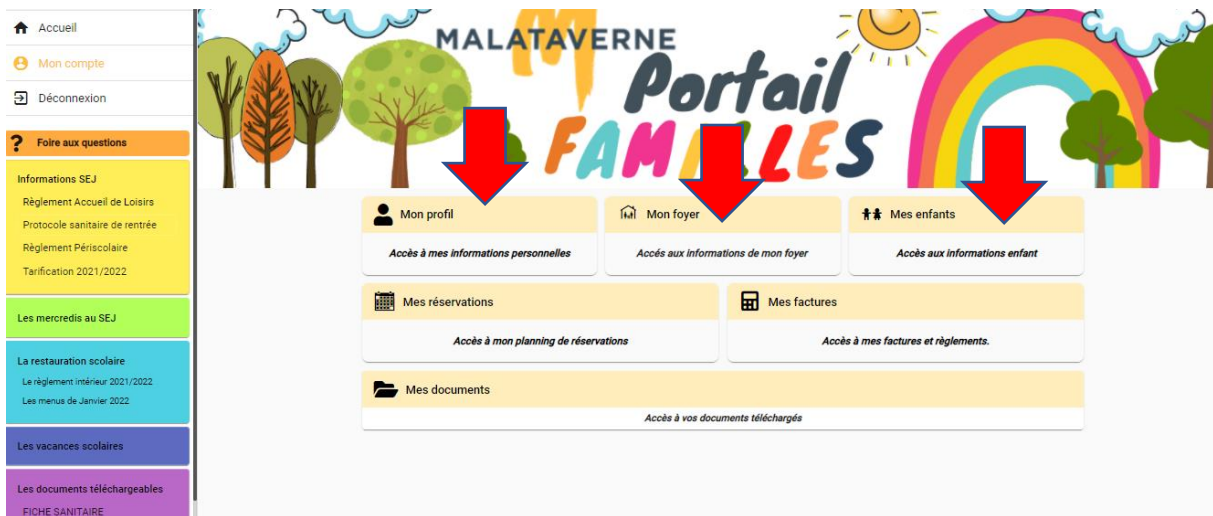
Accueil
Mon compte
Déconnexion

Foire aux questions

Informations SEJ
Règlement Accueil de Loisirs
Protocole sanitaire de rentrée
Règlement Périscolaire
Tarification 2021/2022

Les mercredis au SEJ

La restauration scolaire
Le règlement intérieur 2021/2022
Les menus de Janvier 2022

Les vacances scolaires

Les documents téléchargeables
FICHE SANITAIRE

MALATAVERNE
Portail
FAMILLES

Mon profil
Accès à mes informations personnelles

Mon foyer
Accès aux informations de mon foyer

Mes enfants
Accès aux informations enfant

Mes réservations
Accès à mon planning de réservations

Mes factures
Accès à mes factures et règlements.

Mes documents
Accès à vos documents téléchargés